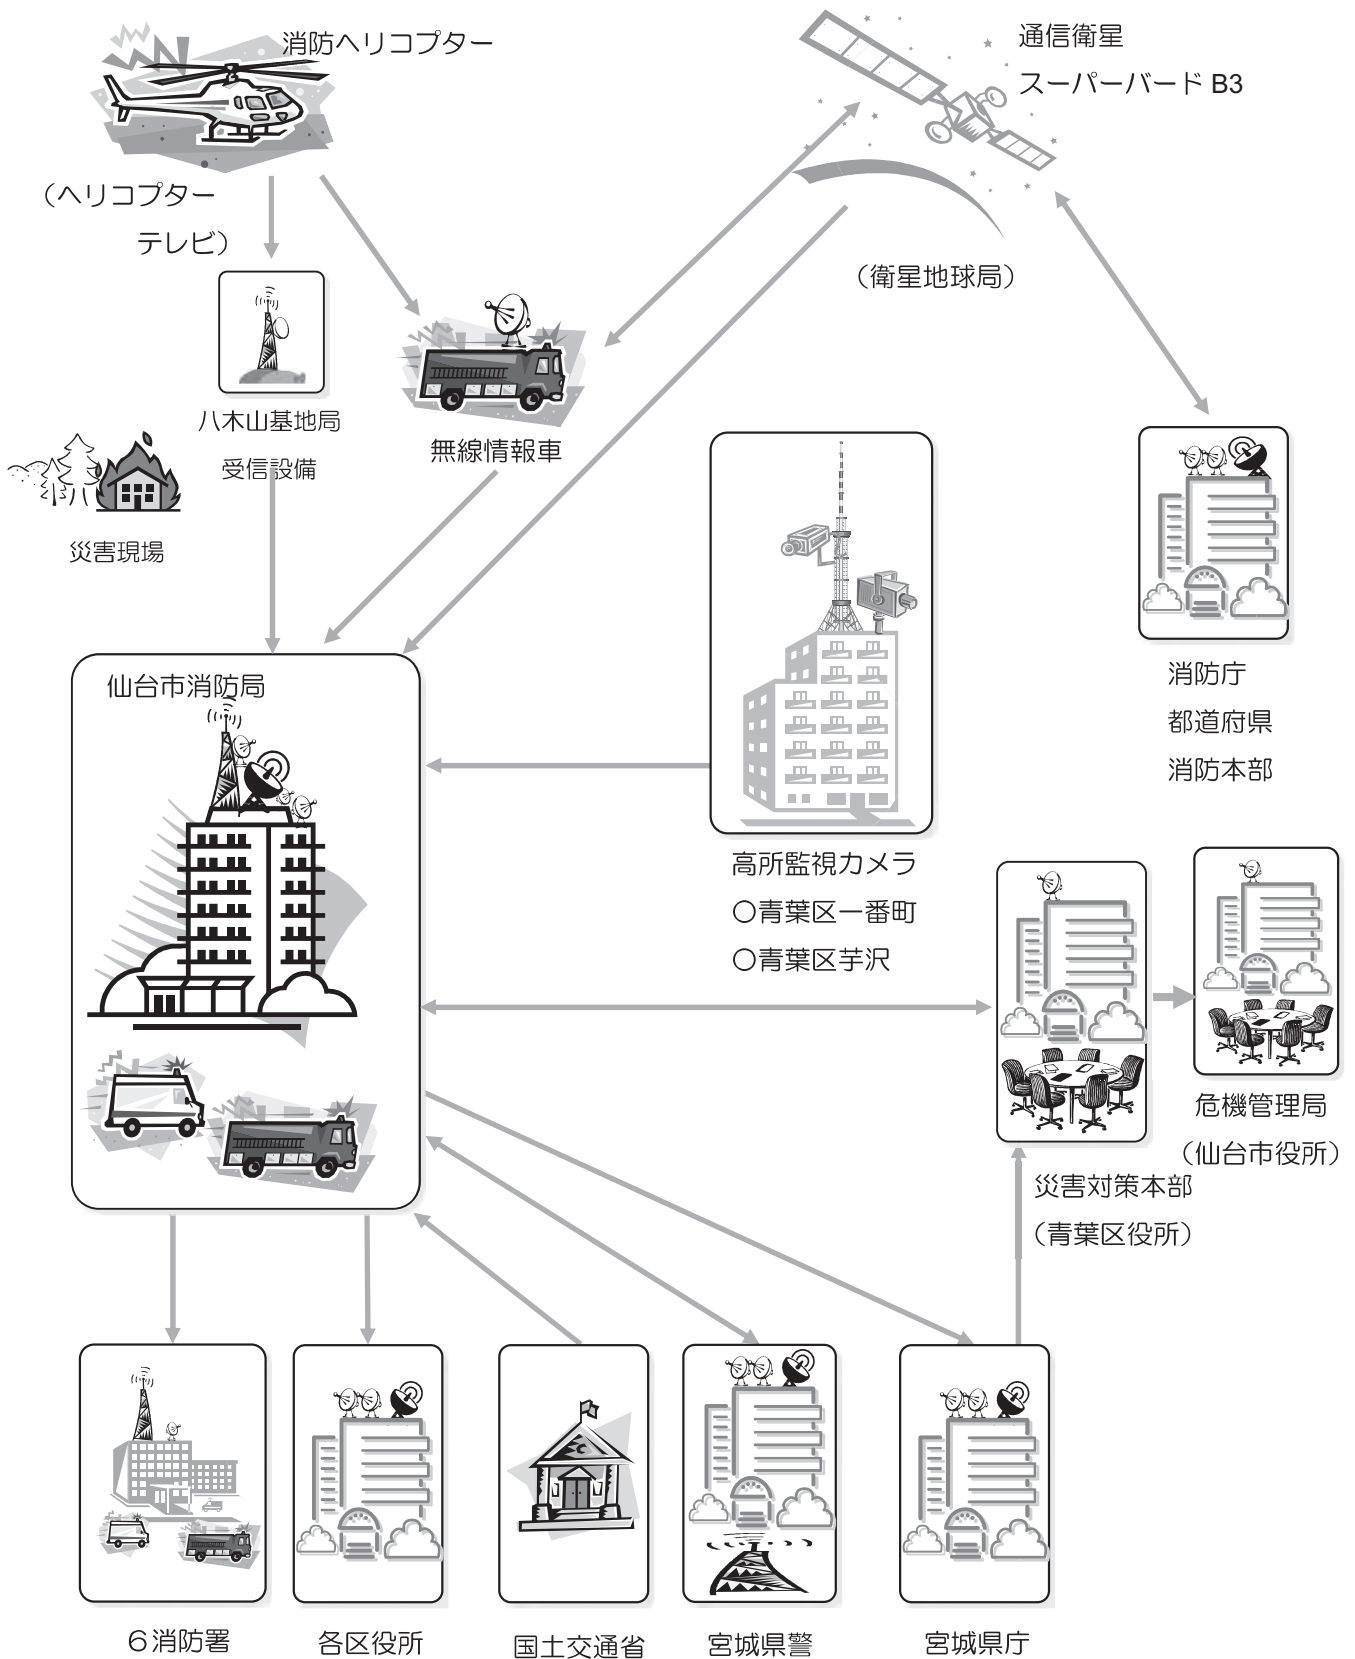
消防ヘリコプター

（ヘリコプターテレビ）

通信衛星
スーパーバード B3

（衛星地球局）

八木山基地局
受信設備

無線情報車

災害現場

仙台市消防局

高所監視カメラ
○青葉区一番町
○青葉区芋沢

消防庁
都道府県
消防本部

危機管理局
（仙台市役所）

災害対策本部
（青葉区役所）

6消防署

各区役所

国土交通省

宮城県警

宮城県庁